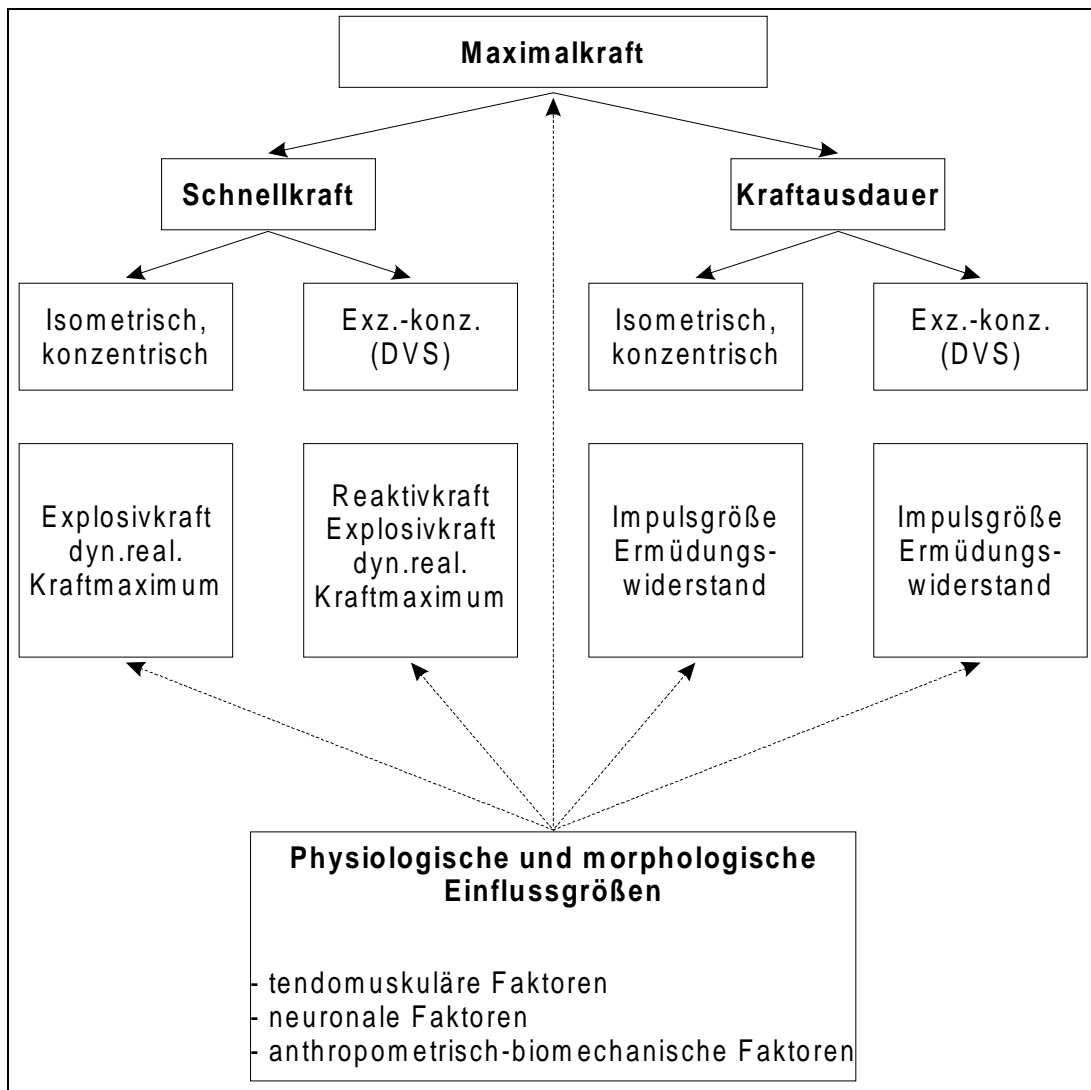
Maximalkraft

Schnellkraft

Kraftausdauer

Isometrisch, konzentrisch

Exz.-konz. (DVS)

Isometrisch, konzentrisch

Exz.-konz. (DVS)

Explosivkraft dyn.real. Kraftmaximum

Reaktivkraft Explosivkraft dyn.real. Kraftmaximum

Impulsgröße Ermüdungswiderstand

Impulsgröße Ermüdungswiderstand

Physiologische und morphologische Einflussgrößen

- tendomuskuläre Faktoren
- neuronale Faktoren
- anthropometrisch-biomechanische Faktoren